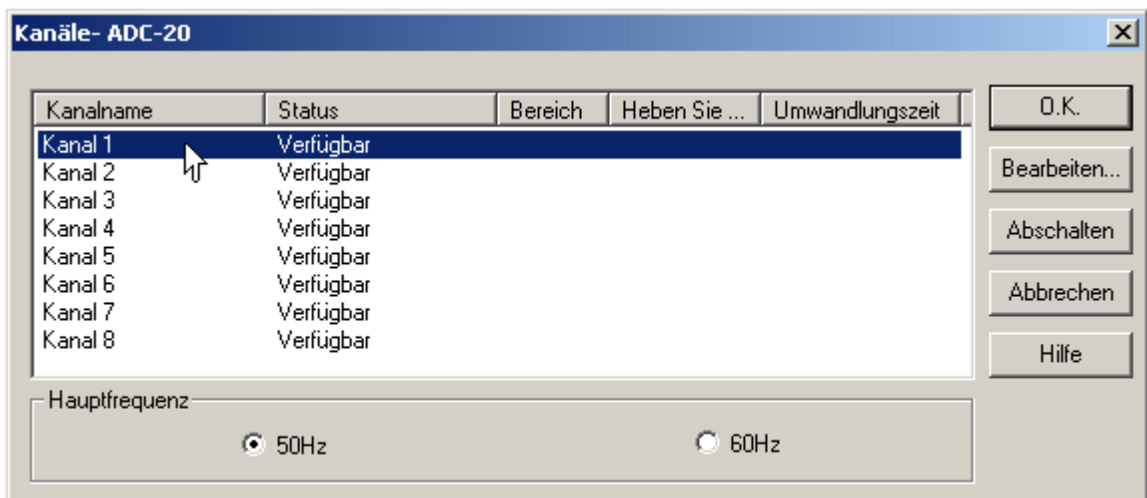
Kanäle- ADC-20

| Kanalname | Status | Bereich | Heben Sie ... | Umwandlungszeit |
|---|---|---|---|---|
| Kanal 1 | Verfügbar | | | |
| Kanal 2 | Verfügbar | | | |
| Kanal 3 | Verfügbar | | | |
| Kanal 4 | Verfügbar | | | |
| Kanal 5 | Verfügbar | | | |
| Kanal 6 | Verfügbar | | | |
| Kanal 7 | Verfügbar | | | |
| Kanal 8 | Verfügbar | | | |

O.K.
Bearbeiten...
Abschalten
Abbrechen
Hilfe

Hauptfrequenz
50Hz
60Hz